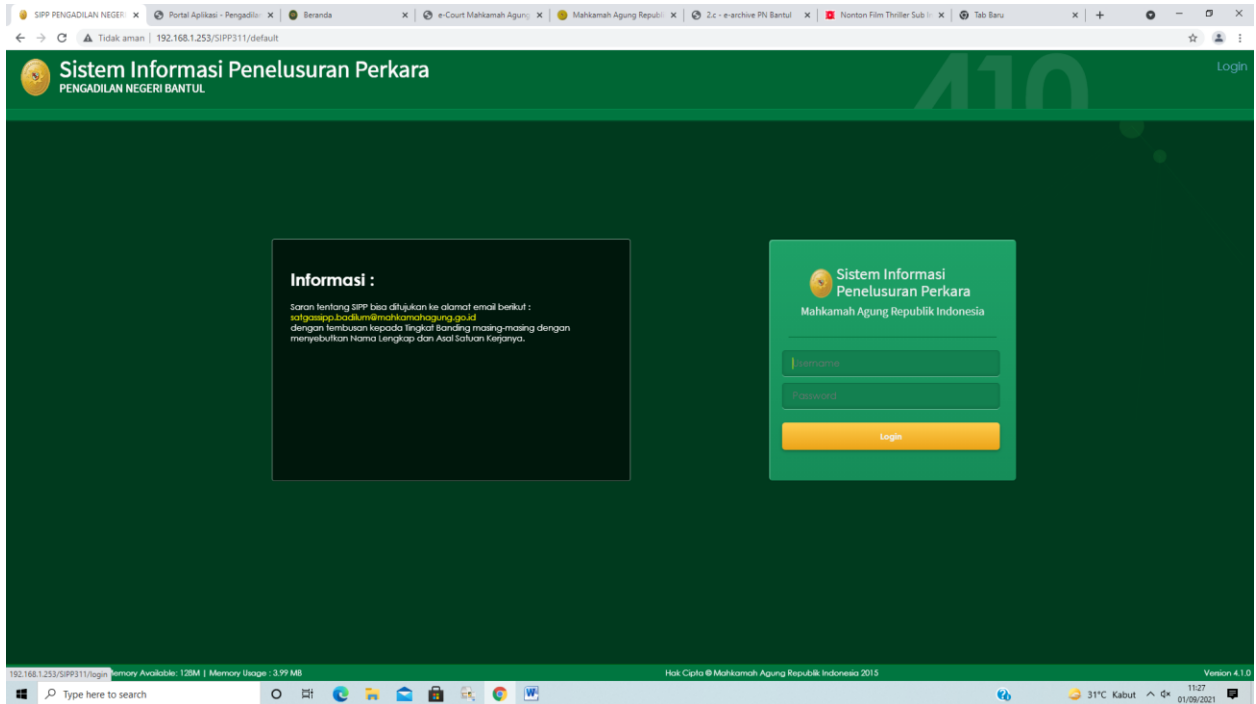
SIPP PENGADILAN NEGERI ×
Portal Aplikasi - Pengadila ×
Beranda ×
e-Court Mahkamah Agung ×
Mahkamah Agung Republi ×
2.c - e-archive PN Bantul ×
Nonton Film Thriller Sub I ×
Tab Baru ×

Tidak aman | 192.168.1.253/SIPP311/default

Sistem Informasi Penelusuran Perkara
PENGADILAN NEGERI BANTUL

410

Login

Informasi :

Saran tentang SIPP bisa ditujukan ke alamat email berikut : satgassipp.badilum@mahkamahagung.go.id dengan tembusan kepada Tingkat Banding masing-masing dengan menyebutkan Nama Lengkap dan Asal Satuan Kerjanya.

Sistem Informasi Penelusuran Perkara
Mahkamah Agung Republik Indonesia

Username

Password

Login

192.168.1.253/SIPP311/login Memory Available: 128M | Memory Usage : 3.99 MB

Hak Cipta © Mahkamah Agung Republik Indonesia 2015

Version 4.1.0

Type here to search

31°C Kabut

11:27
01/09/2021